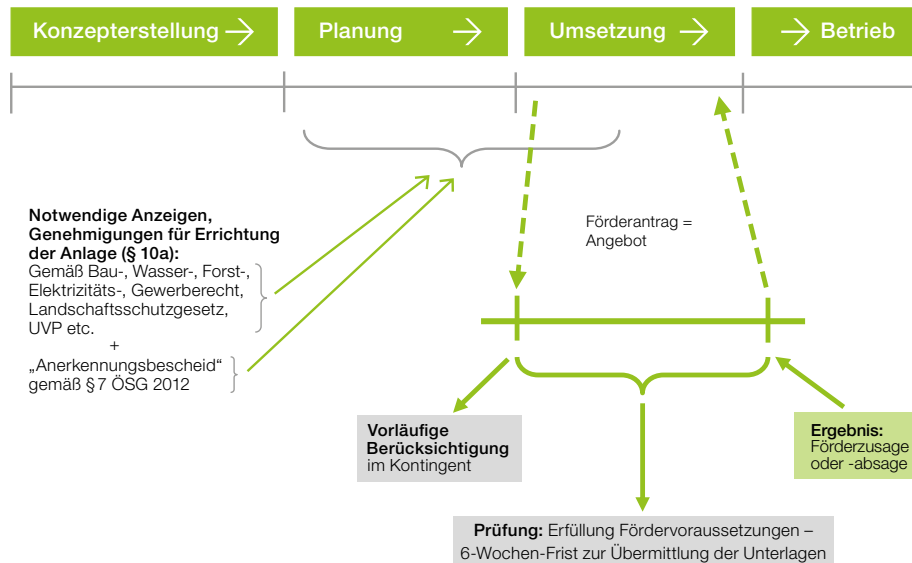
Konzepterstellung → Planung → Umsetzung → → Betrieb

Notwendige Anzeigen, Genehmigungen für Errichtung der Anlage (§ 10a):
Gemäß Bau-, Wasser-, Forst-, Elektrizitäts-, Gewerberecht, Landschaftsschutzgesetz, UVP etc.
+
„Anerkennungsbescheid“ gemäß § 7 ÖSG 2012

Förderantrag = Angebot

Vorläufige Berücksichtigung im Kontingent

Ergebnis: Förderzusage oder -absage

Prüfung: Erfüllung Fördervoraussetzungen – 6-Wochen-Frist zur Übermittlung der Unterlagen